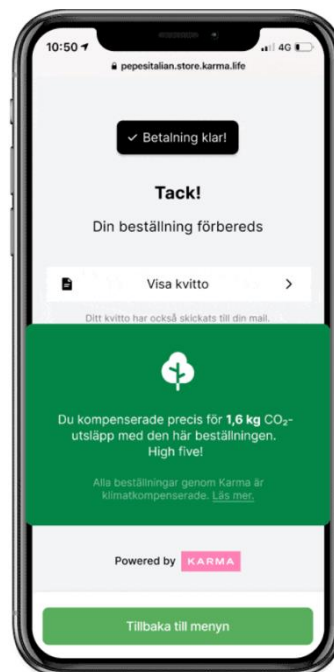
10:50
4G
pepesitalian.store.karma.life

✓ Betalning klar!

Tack!

Din beställning förbereds

Visa kvitto >

Ditt kvitto har också skickats till din mail.

Du kompenserade precis för **1,6 kg** $CO_2$-utsläpp med den här beställningen. High five!

Alla beställningar genom Karma är klimatkompenserade. Läs mer.

Powered by KARMA

Tillbaka till menyn